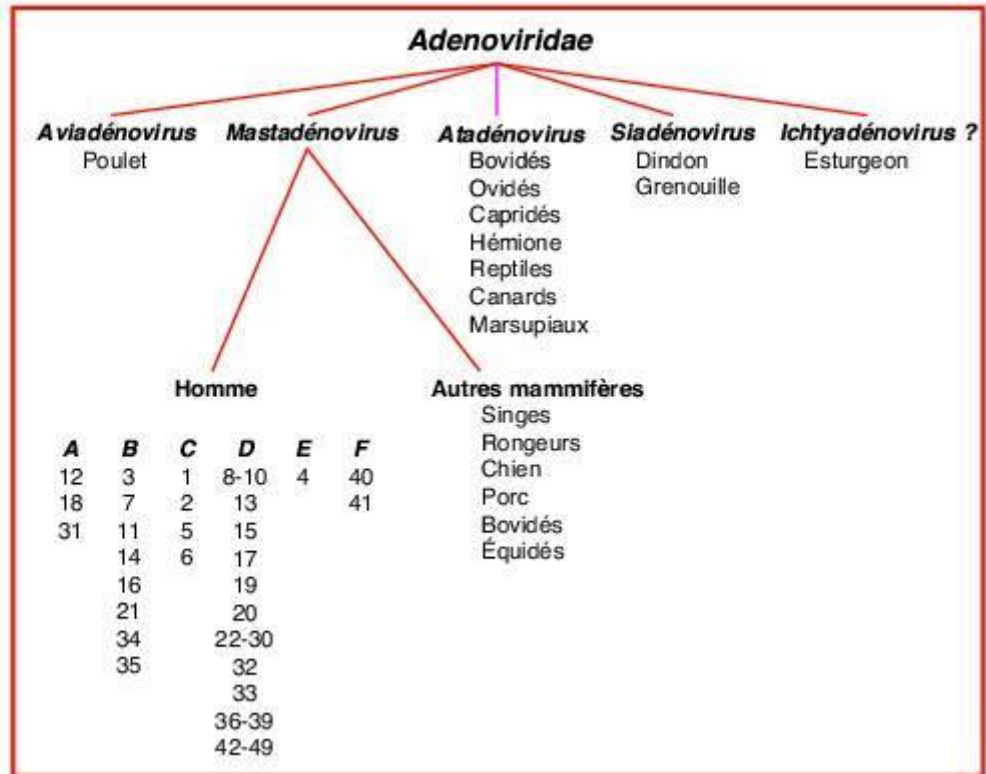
Adenoviridae

Aviadénovirus
Poulet

Mastadénovirus

Atadénovirus
Bovidés
Ovidés
Capridés
Hémione
Reptiles
Canards
Marsupiaux

Siadénovirus
Dindon
Grenouille

Ichtyadénovirus ?
Esturgeon

Homme

| A | B | C | D | E | F |
|---|---|---|---|---|---|
| 12 | 3 | 1 | 8-10 | 4 | 40 |
| 18 | 7 | 2 | 13 | | 41 |
| 31 | 11 | 5 | 15 | | |
| | 14 | 6 | 17 | | |
| | 16 | | 19 | | |
| | 21 | | 20 | | |
| | 34 | | 22-30 | | |
| | 35 | | 32 | | |
| | | | 33 | | |
| | | | 36-39 | | |
| | | | 42-49 | | |

Autres mammifères
Singes
Rongeurs
Chien
Porc
Bovidés
Équidés